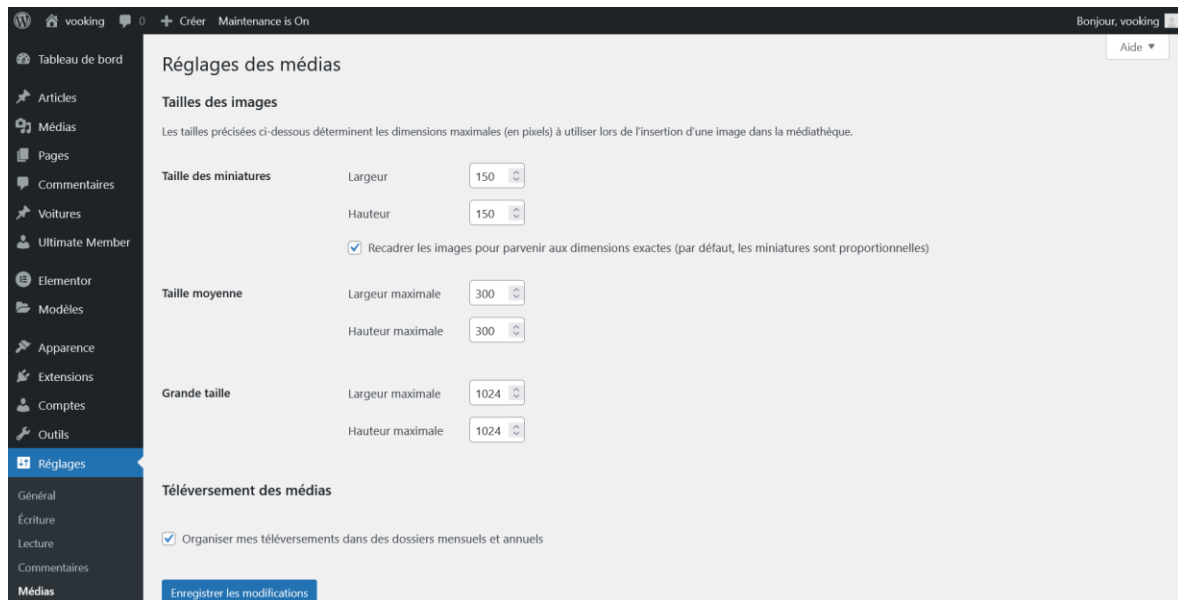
vooking 0 + Créer Maintenance is On
Bonjour, vooking
Aide ▼

Tableau de bord
Articles
Médias
Pages
Commentaires
Voitures
Ultimate Member
Elementor
Modèles
Apparence
Extensions
Comptes
Outils
Réglages
Général
Écriture
Lecture
Commentaires
Médias

Réglages des médias

Tailles des images

Les tailles précisées ci-dessous déterminent les dimensions maximales (en pixels) à utiliser lors de l'insertion d'une image dans la médiathèque.

Taille des miniatures
Largeur 150
Hauteur 150
Recadrer les images pour parvenir aux dimensions exactes (par défaut, les miniatures sont proportionnelles)

Taille moyenne
Largeur maximale 300
Hauteur maximale 300

Grande taille
Largeur maximale 1024
Hauteur maximale 1024

Téléversement des médias

Organiser mes téléversements dans des dossiers mensuels et annuels

Enregistrer les modifications